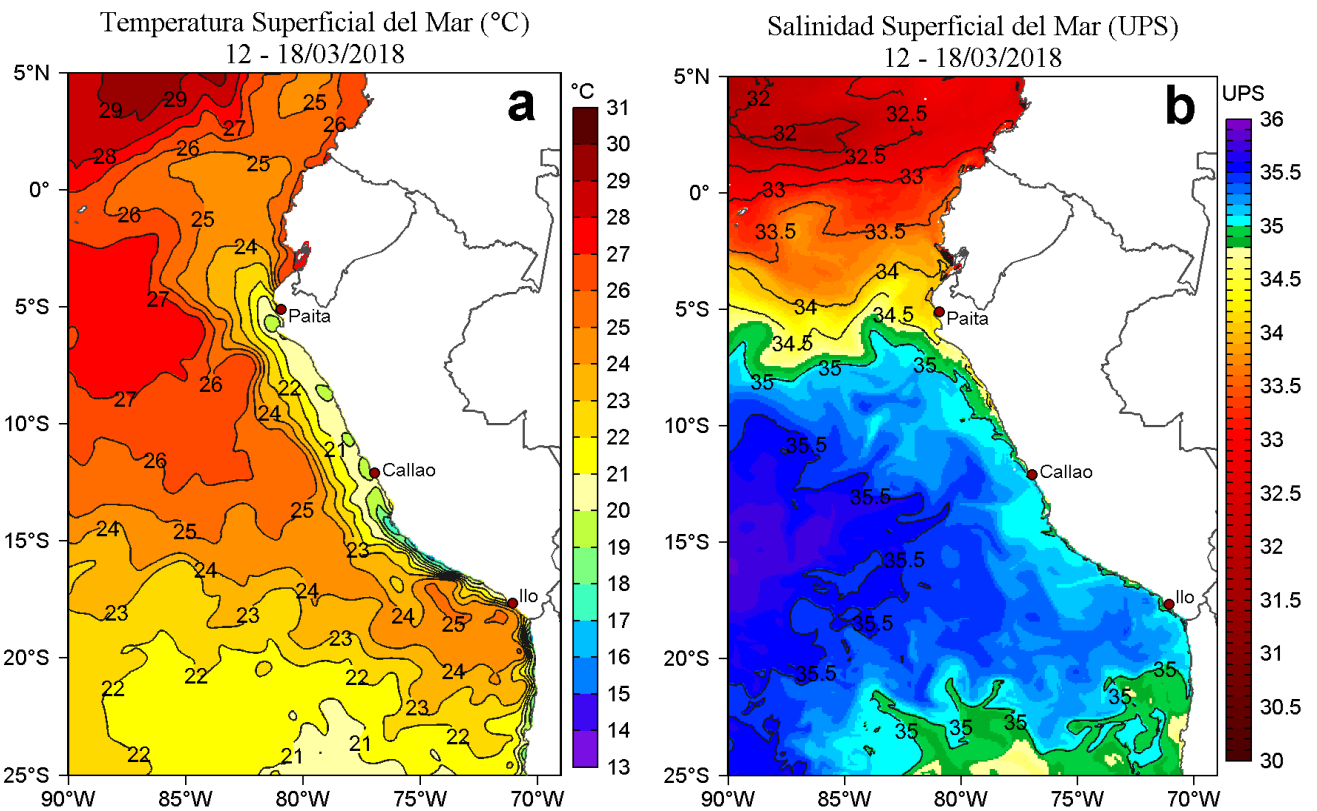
Temperatura Superficial del Mar (°C)
12 - 18/03/2018

a

°C
31
30
29
28
27
26
25
24
23
22
21
20
19
18
17
16
15
14
13

5°N
0°
5°S
10°S
15°S
20°S
25°S

90°W 85°W 80°W 75°W 70°W

29 29 25 27 26 28 26 25 26 25 24 27 26 27 24 22 26 21 25 24 25 23 24 24 23 23 24 25 23 22 22 24 22 23 22 22 21 21

Paita
Callao
Ilo

Salinidad Superficial del Mar (UPS)
12 - 18/03/2018

b

UPS
36
35.5
35
34.5
34
33.5
33
32.5
32
31.5
31
30.5
30

5°N
0°
5°S
10°S
15°S
20°S
25°S

90°W 85°W 80°W 75°W 70°W

32 32.5 32 32.5 33 33 33.5 33.5 34 34 34.5 34.5 35 35 35 35.5 35.5 35.5 35.5 35.5 35 35 35 35 35

Paita
Callao
Ilo